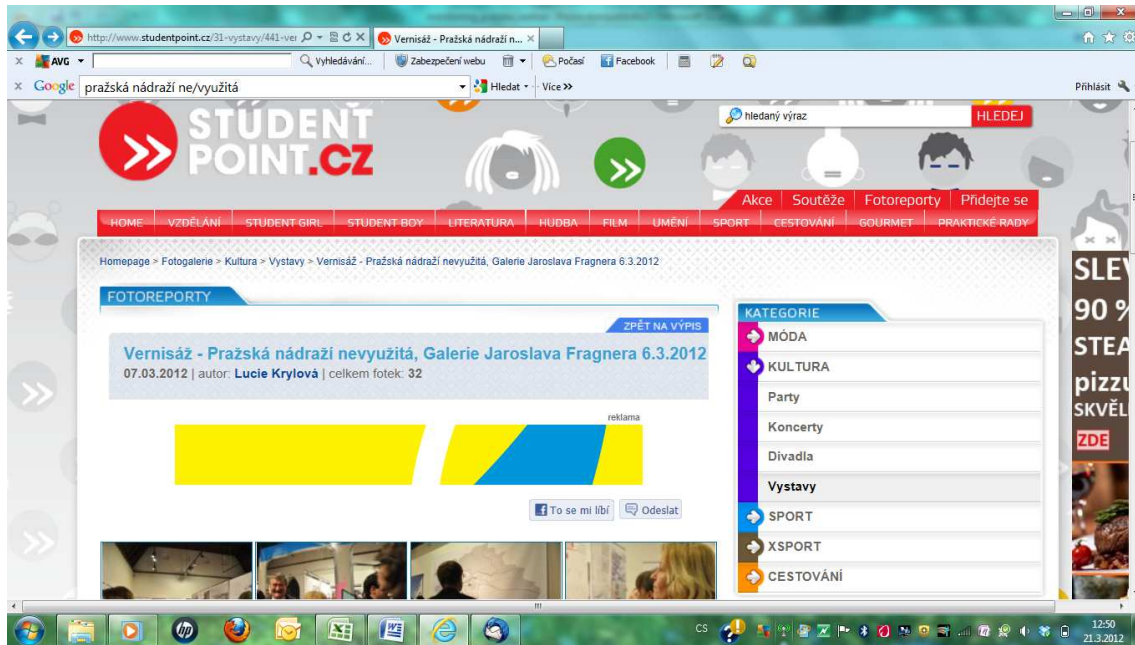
http://www.studentpoint.cz/31-vystavy/441-ver
Vernisáž - Pražská nádraží n...
AVG ▾
Vyhledávání...
Zabezpečení webu
Počasí
Facebook
Google pražská nádraží ne/využitá
Hledat ▾
Více »
Přihlásit

STUDENT POINT.CZ
hledaný výraz
HLEDEJ
Akce | Soutěže | Fotoreporty | Přidejte se
HOME | VZDĚLÁNÍ | STUDENT GIRL | STUDENT BOY | LITERATURA | HUDBA | FILM | UMĚNÍ | SPORT | CESTOVÁNÍ | GOURMET | PRAKTICKÉ RADY

Homepage > Fotogalerie > Kultura > Vystavy > Vernisáž - Pražská nádraží nevyužitá, Galerie Jaroslava Fragnera 6.3.2012

FOTOREPORTY
ZPĚT NA VÝPIS
Vernisáž - Pražská nádraží nevyužitá, Galerie Jaroslava Fragnera 6.3.2012
07.03.2012 | autor: Lucie Krylová | celkem fotek: 32

reklama

To se mi líbí
Odeslat

KATEGORIE
MÓDA
KULTURA
Party
Koncerty
Divadla
Vystavy
SPORT
XSPORT
CESTOVÁNÍ

SLE
90 %
STEA
pizzu
SKVĚL
ZDE

CS
12:50
21.3.2012